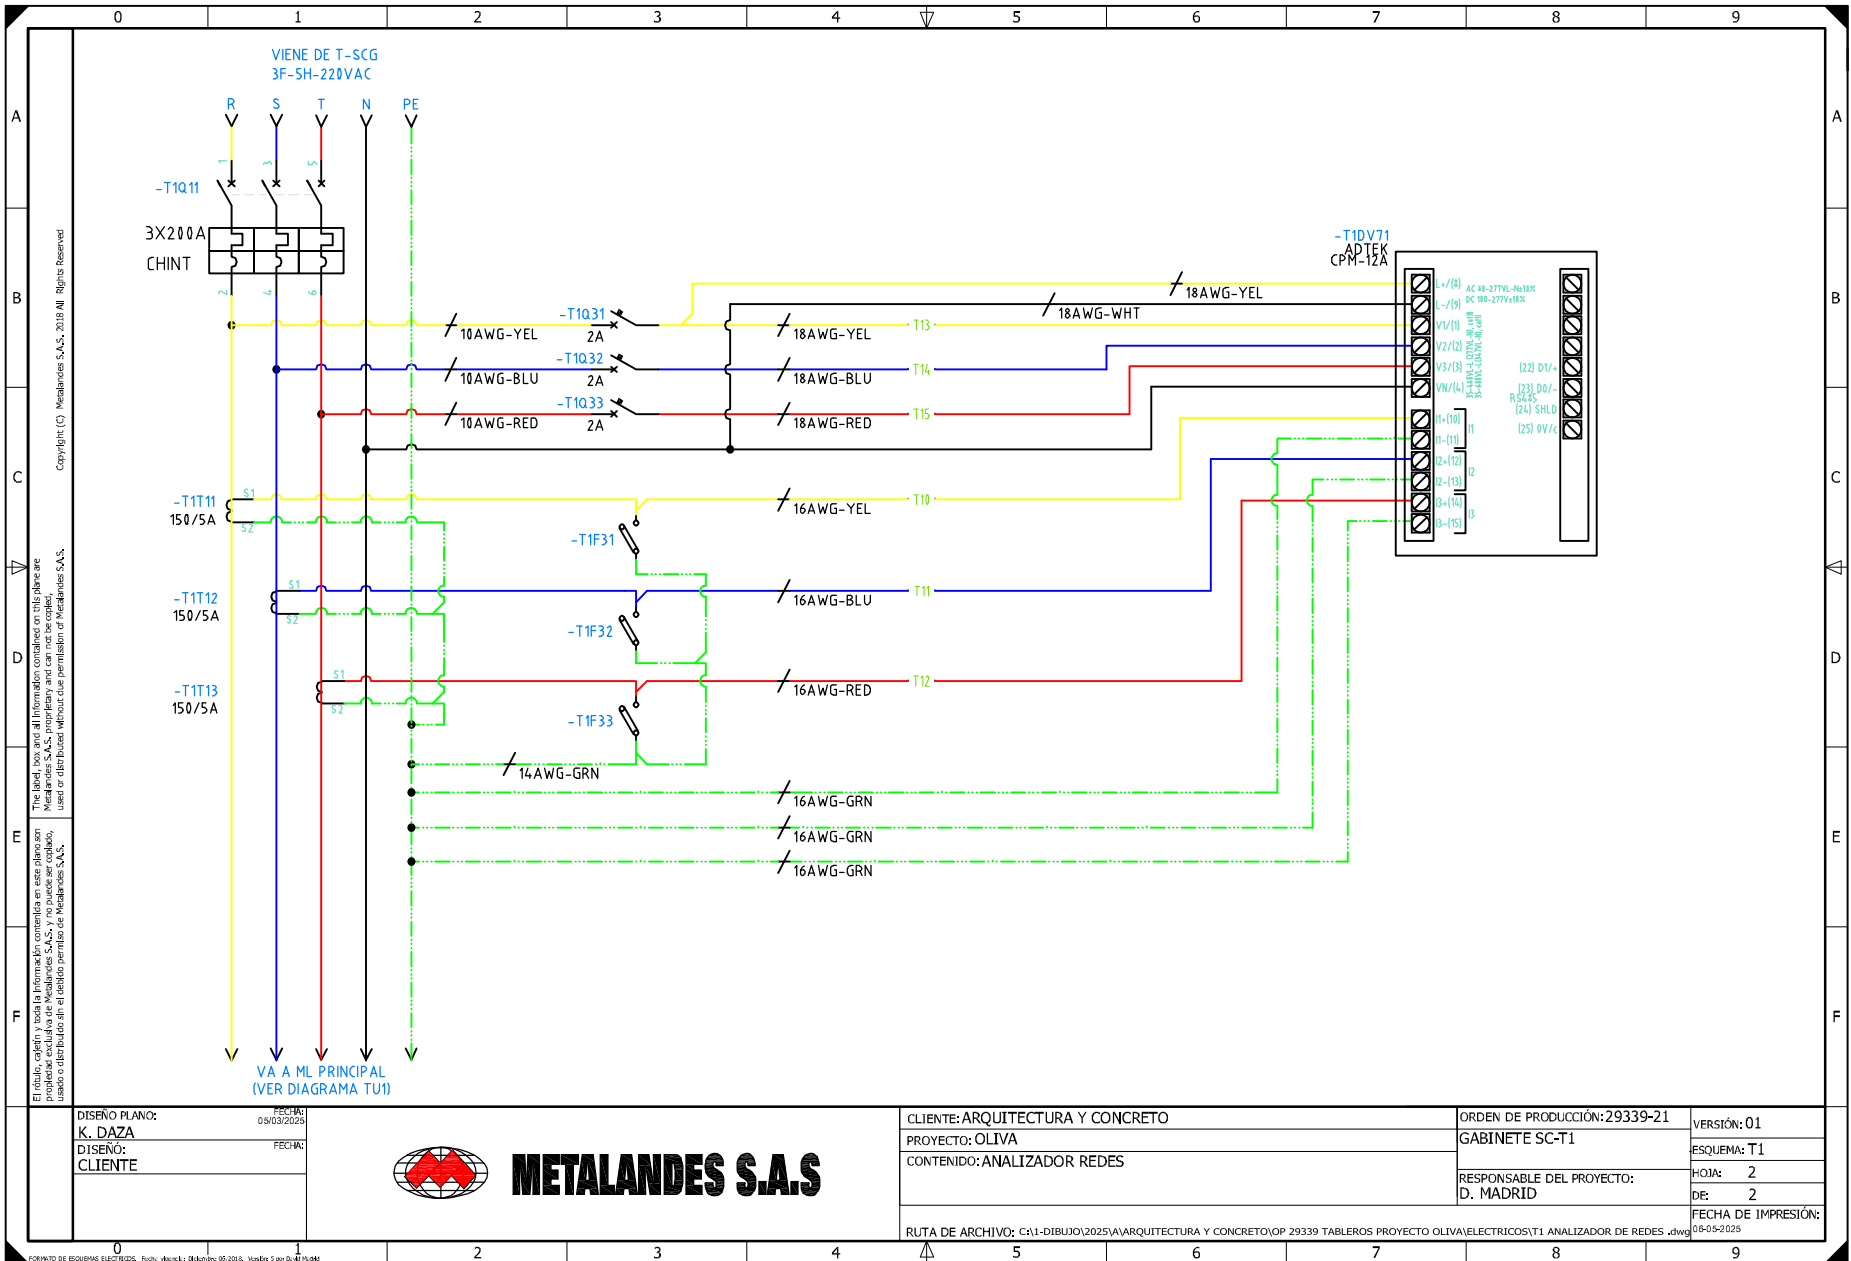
0 1 2 3 4 5 6 7 8 9

A B C D E F

VIENE DE T-SCG
3F-5H-220VAC

R S T N PE

-T1Q11
3X200A
CHINT

-T1DV71
ADTEK
CPM-12A

18AWG-YEL
18AWG-WHT

-T1Q31
10AWG-YEL
2A
18AWG-YEL
T13

-T1Q32
10AWG-BLU
2A
18AWG-BLU
T14

-T1Q33
10AWG-RED
2A
18AWG-RED
T15

-T1T11
150/5A
S1
S2
16AWG-YEL
T10
-T1F31

-T1T12
150/5A
S1
S2
16AWG-BLU
T11
-T1F32

-T1T13
150/5A
S1
S2
16AWG-RED
T12
-T1F33

14AWG-GRN
16AWG-GRN
16AWG-GRN
16AWG-GRN

L+/(8)
L-/(9)
V1/(1)
V2/(2)
V3/(3)
VN/(4)
I1+(10)
I1-(11)
I2+(12)
I2-(13)
I3+(14)
I3-(15)
I1
I2
I3
AC 48~277VL-N±10%
DC 100~277V±10%
(22) D1/+
(23) D0/-
RS485
(24) SHLD
(25) 0V/⊥

VA A ML PRINCIPAL
(VER DIAGRAMA TU1)

Copyright (C) Metalandes S.A.S. 2018 All Rights Reserved

The label, box and all information contained on this plane are Metalandes S.A.S. proprietary and can not be copied, used or distributed without due permission of Metalandes S.A.S.

El rótulo, cajetín y toda la información contenida en este plano son propiedad exclusiva de Metalandes S.A.S. y no puede ser copiado, usado o distribuido sin el debido permiso de Metalandes S.A.S.

DISEÑO PLANO:
K. DAZA
FECHA:
05/03/2025
DISEÑO:
CLIENTE
FECHA:

METALANDES S.A.S

CLIENTE: ARQUITECTURA Y CONCRETO
PROYECTO: OLIVA
CONTENIDO: ANALIZADOR REDES

ORDEN DE PRODUCCIÓN: 29339-21
GABINETE SC-T1
RESPONSABLE DEL PROYECTO:
D. MADRID

VERSIÓN: 01
ESQUEMA: T1
HOJA: 2
DE: 2
FECHA DE IMPRESIÓN:
06-05-2025

RUTA DE ARCHIVO: C:\1-DIBUJO\2025\A\ARQUITECTURA Y CONCRETO\OP 29339 TABLEROS PROYECTO OLIVA\ELECTRICOS\T1 ANALIZADOR DE REDES .dwg

FORMATO DE ESQUEMAS ELECTRICOS. Fecha: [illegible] Diciembre 05-2018. Versión: 5 por David Madrid